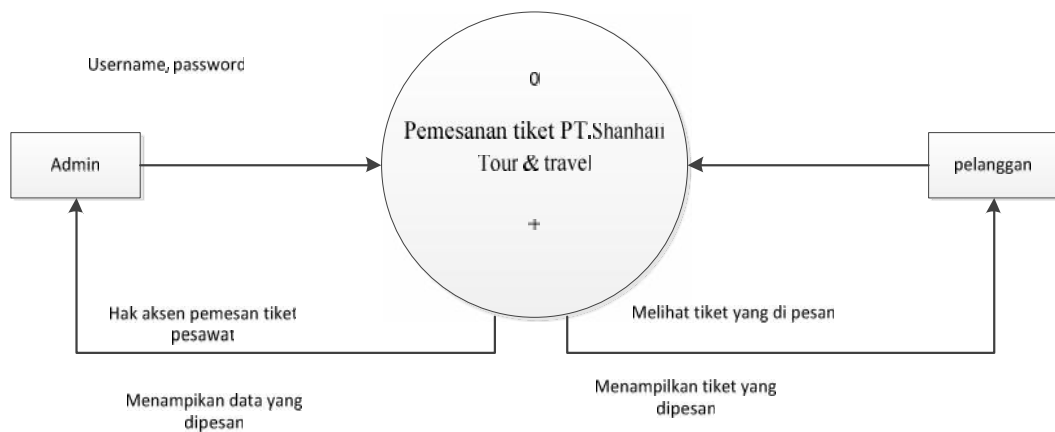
Username, password

0

Pemesanan tiket PT.Shanhan Tour & travel

+

Admin

pelanggan

Hak aksen pemesan tiket pesawat

Melihat tiket yang di pesan

Menampikan data yang dipesan

Menampilkan tiket yang dipesan